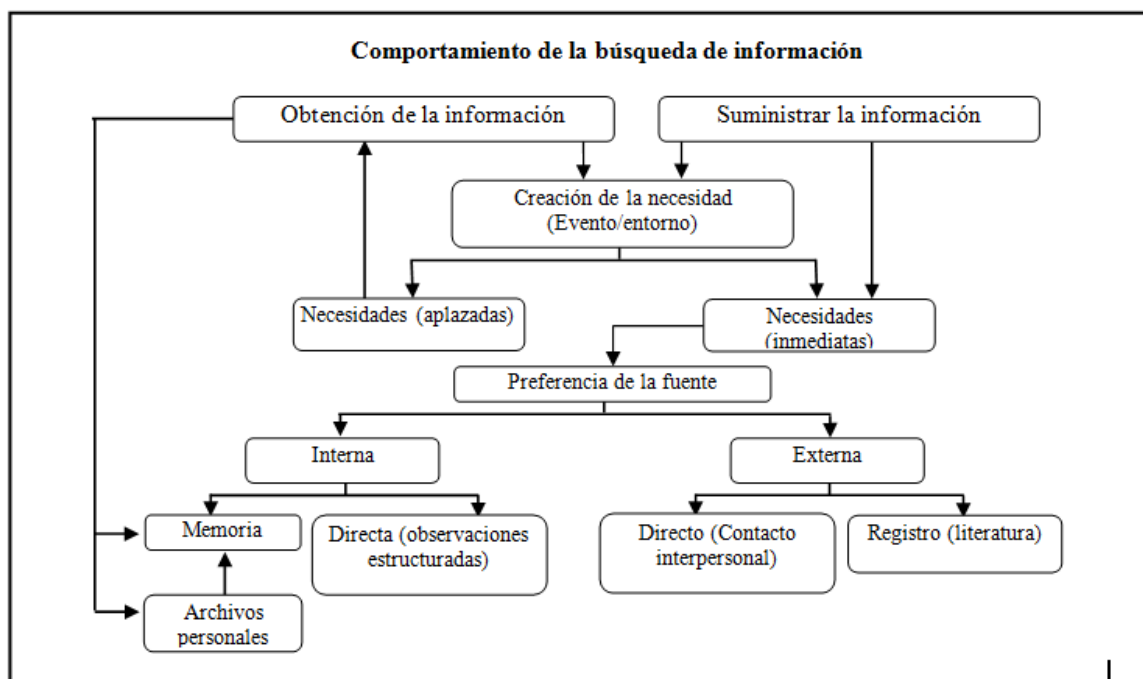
Comportamiento de la búsqueda de información

Obtención de la información

Suministrar la información

Creación de la necesidad (Evento/entorno)

Necesidades (aplazadas)

Necesidades (inmediatas)

Preferencia de la fuente

Interna

Externa

Memoria

Directa (observaciones estructuradas)

Directo (Contacto interpersonal)

Registro (literatura)

Archivos personales